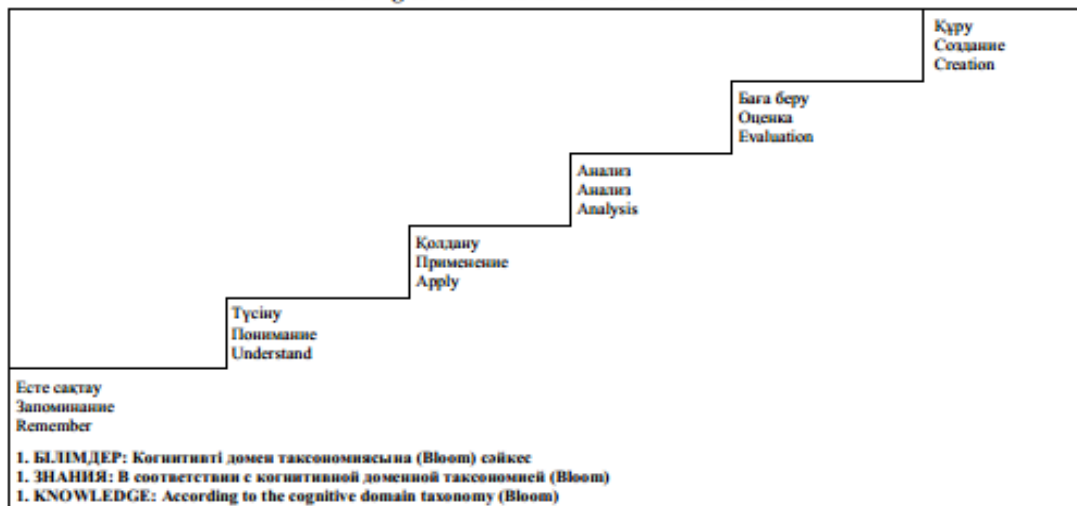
Құру
Создание
Creation

Баға беру
Оценка
Evaluation

Анализ
Анализ
Analysis

Қолдану
Применение
Apply

Түсіну
Понимание
Understand

Есте сақтау
Запоминание
Remember

1. БІЛІМДЕР: Когнитивті домен таксономиясына (Bloom) сәйкес
1. ЗНАНИЯ: В соответствии с когнитивной доменной таксономией (Bloom)
1. KNOWLEDGE: According to the cognitive domain taxonomy (Bloom)